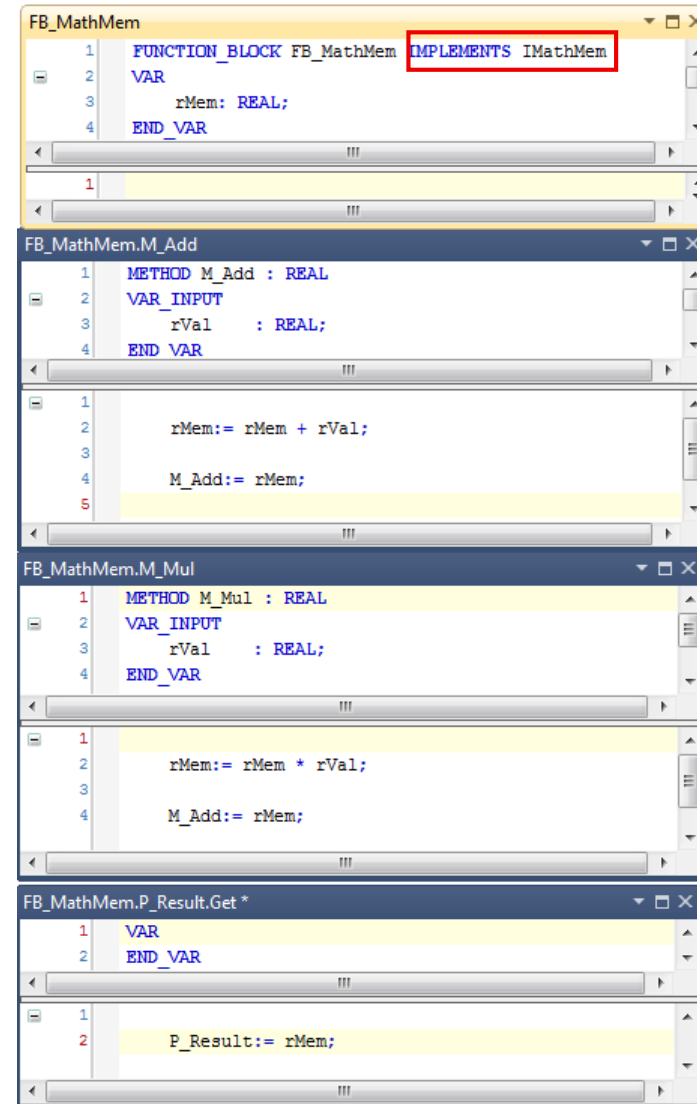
FB_MathMem

1 FUNCTION_BLOCK FB_MathMem IMPLEMENTS IMathMem
2 VAR
3 rMem: REAL;
4 END_VAR

1

FB_MathMem.M_Add

1 METHOD M_Add : REAL
2 VAR_INPUT
3 rVal : REAL;
4 END_VAR

1
2 rMem:= rMem + rVal;
3
4 M_Add:= rMem;
5

FB_MathMem.M_Mul

1 METHOD M_Mul : REAL
2 VAR_INPUT
3 rVal : REAL;
4 END_VAR

1
2 rMem:= rMem * rVal;
3
4 M_Add:= rMem;

FB_MathMem.P_Result.Get *

1 VAR
2 END_VAR

1
2 P_Result:= rMem;